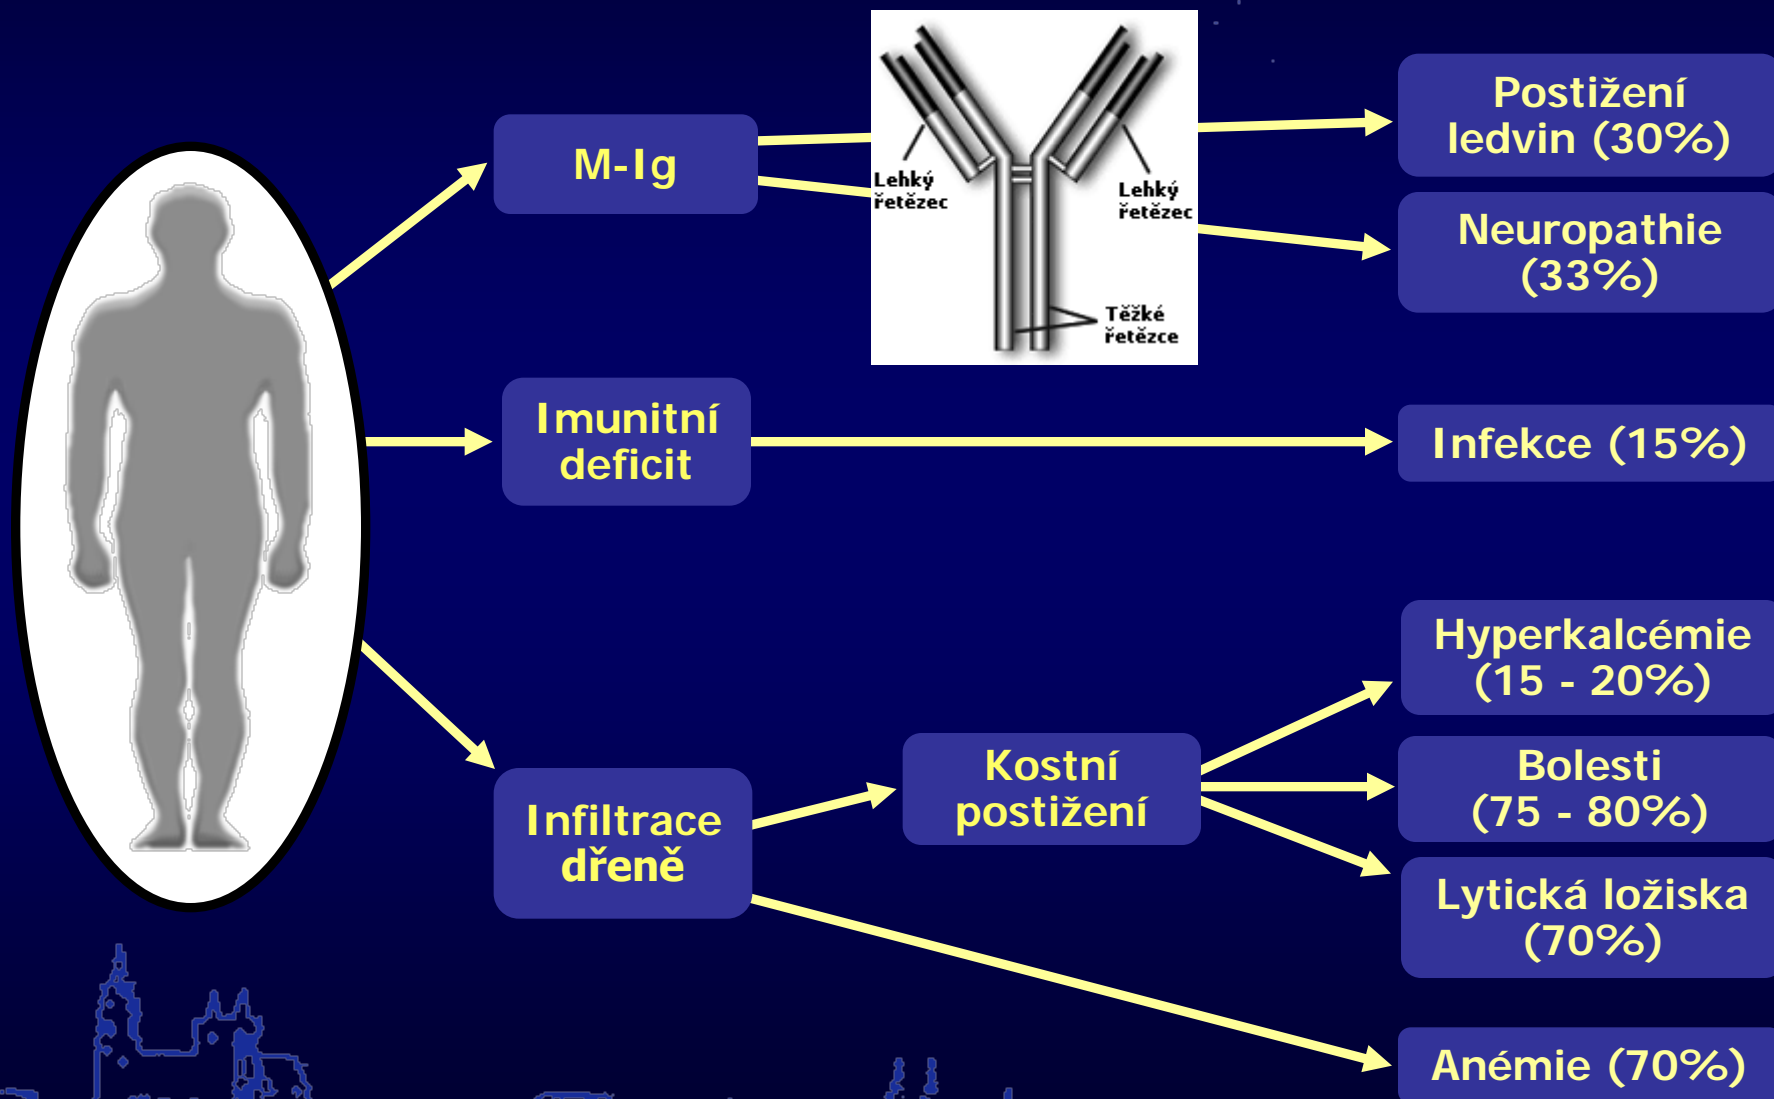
M-Ig

Lehký řetězec

Lehký řetězec

Těžké řetězce

Postižení ledvin (30%)

Neuropathie (33%)

Imunitní deficit

Infekce (15%)

Hyperkalcémie (15 - 20%)

Kostní postižení

Bolesti (75 - 80%)

Infiltrace dřeně

Lytická ložiska (70%)

Anémie (70%)